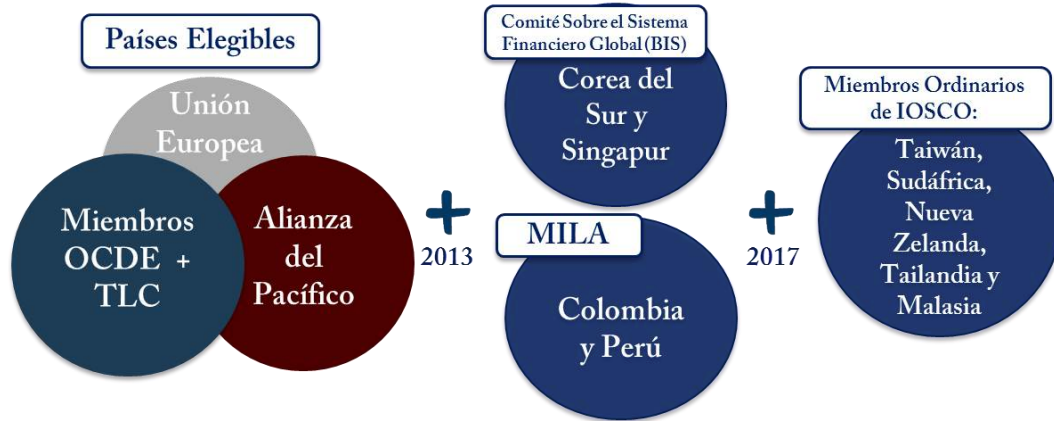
Países Elegibles

Unión Europea

Miembros OCDE + TLC

Alianza del Pacífico

+

2013

Comité Sobre el Sistema Financiero Global (BIS)

Corea del Sur y Singapur

MILA

Colombia y Perú

+

2017

Miembros Ordinarios de IOSCO:

Taiwán, Sudáfrica, Nueva Zelanda, Tailandia y Malasia